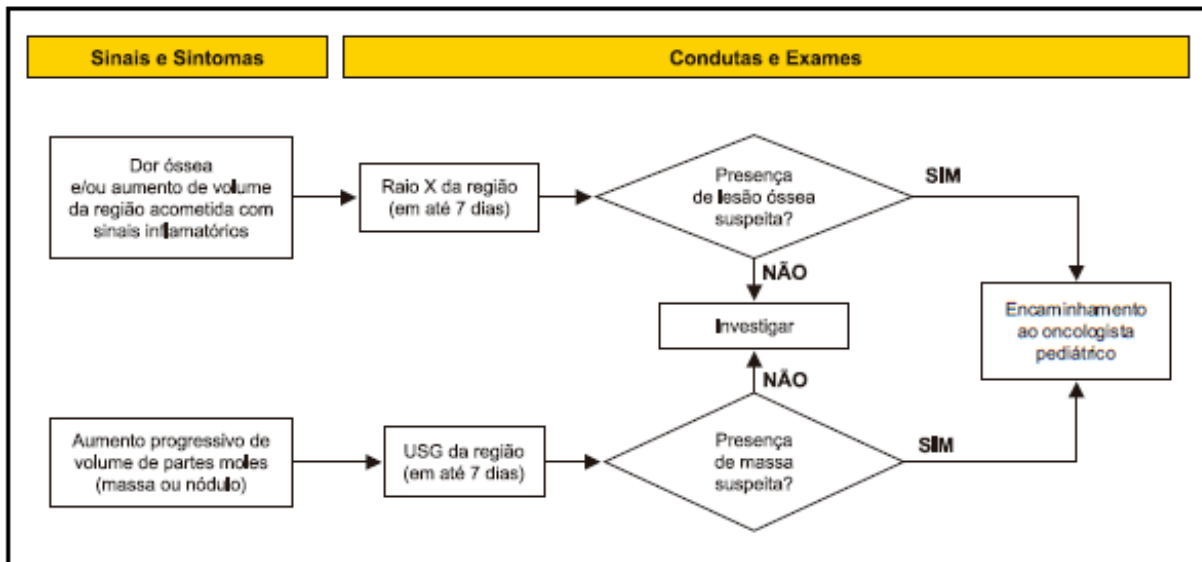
Sinais e Sintomas

Condutas e Exames

Dor óssea e/ou aumento de volume da região acometida com sinais inflamatórios

Raio X da região (em até 7 dias)

Presença de lesão óssea suspeita?

SIM

NÃO

Investigar

Encaminhamento ao oncologista pediátrico

NÃO

Aumento progressivo de volume de partes moles (massa ou nódulo)

USG da região (em até 7 dias)

Presença de massa suspeita?

SIM